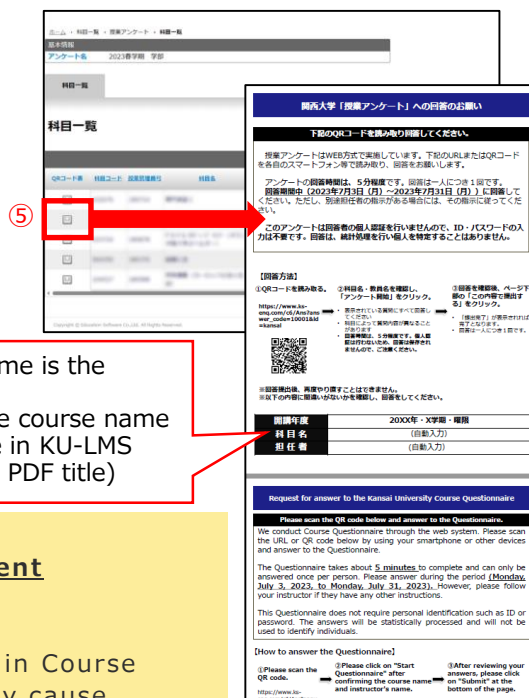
ホーム › 科目一覧 › 授業アンケート › 科目一覧

基本情報

アンケート名　2023春学期　学部

科目一覧

科目一覧

QRコード表　科目コード　授業回/種別　科目名

⑤

関西大学「授業アンケート」への回答のお願い

下記のQRコードを読み取り回答してください。

授業アンケートはWEB方式で実施しています。下記のURLまたはQRコードを各自のスマートフォン等で読み取り、回答をお願いします。

アンケートの回答時間は、5分程度です。回答は一人につき1回です。回答期間中（2023年7月3日（月）～2023年7月31日（月））に回答してください。ただし、別途担任者の指示がある場合には、その指示に従ってください。

このアンケートは回答者の個人認証を行いませんので、ID・パスワードの入力は不要です。回答は、統計処理を行い個人を特定することはありません。

【回答方法】

①QRコードを読み取る。

https://www.ks-enq.com/c6/Ans?answer_code=10001&id=kansai

②科目名・教員名を確認し、「アンケート開始」をクリック。

③回答を確認後、ページ下部の「この内容で提出する」をクリック。

※回答提出後、再度やり直すことはできません。
※以下の内容に間違いないかを確認し、回答をしてください。

| 開講年度 | 20XX年・X学期・曜限 |
|---|---|
| 科目名 | (自動入力) |
| 担任者 | (自動入力) |

me is the

e course name
e in KU-LMS
PDF title)

ent

in Course
y cause

Request for answer to the Kansai University Course Questionnaire

Please scan the QR code below and answer to the Questionnaire.

We conduct Course Questionnaire through the web system. Please scan the URL or QR code below by using your smartphone or other devices and answer to the Questionnaire.

The Questionnaire takes about 5 minutes to complete and can only be answered once per person. Please answer during the period (Monday, July 3, 2023, to Monday, July 31, 2023). However, please follow your instructor if they have any other instructions.

This Questionnaire does not require personal identification such as ID or password. The answers will be statistically processed and will not be used to identify individuals.

【How to answer the Questionnaire】

①Please scan the QR code.

②Please click on "Start Questionnaire" after confirming the course name and instructor's name.

③After reviewing your answers, please click on "Submit" at the bottom of the page.

https://www.ks-